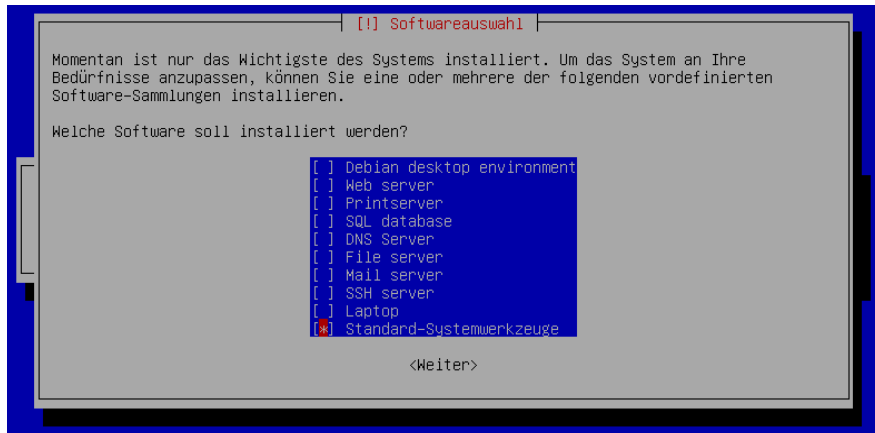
[!] Softwareauswahl

Momentan ist nur das Wichtigste des Systems installiert. Um das System an Ihre Bedürfnisse anzupassen, können Sie eine oder mehrere der folgenden vordefinierten Software-Sammlungen installieren.

Welche Software soll installiert werden?

[ ] Debian desktop environment
[ ] Web server
[ ] Printserver
[ ] SQL database
[ ] DNS Server
[ ] File server
[ ] Mail server
[ ] SSH server
[ ] Laptop
[*] Standard-Systemwerkzeuge

<Weiter>